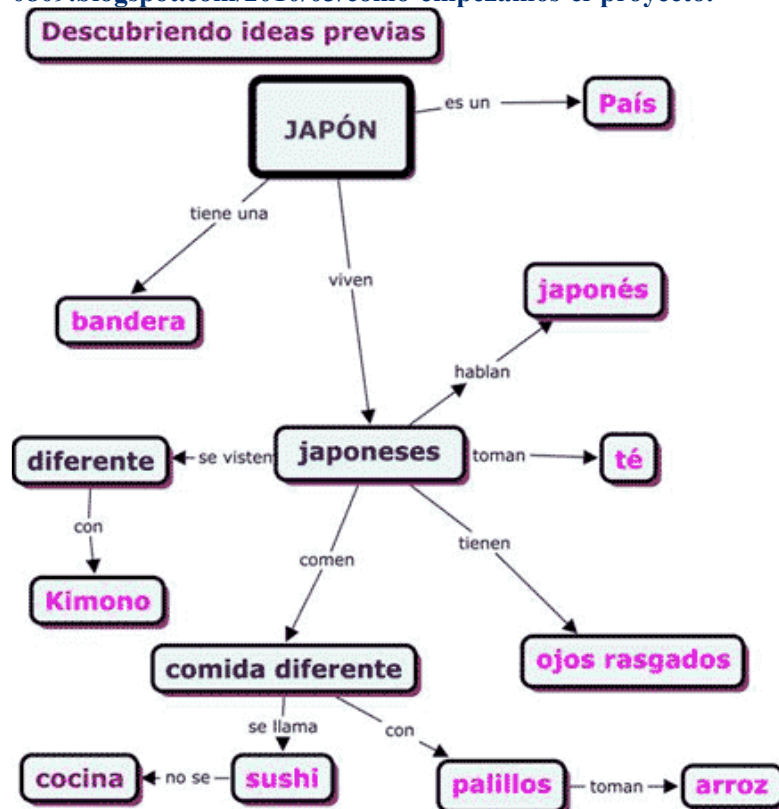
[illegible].blogspot.com/2010/03/como-empezamos-el-proyecto.

Descubriendo ideas previas

JAPÓN

es un

País

tiene una

bandera

viven

japonés

hablan

diferente

se visten

japoneses

toman

té

con

tienen

comen

Kimono

ojos rasgados

comida diferente

se llama

con

cocina

no se

sushi

palillos

toman

arroz